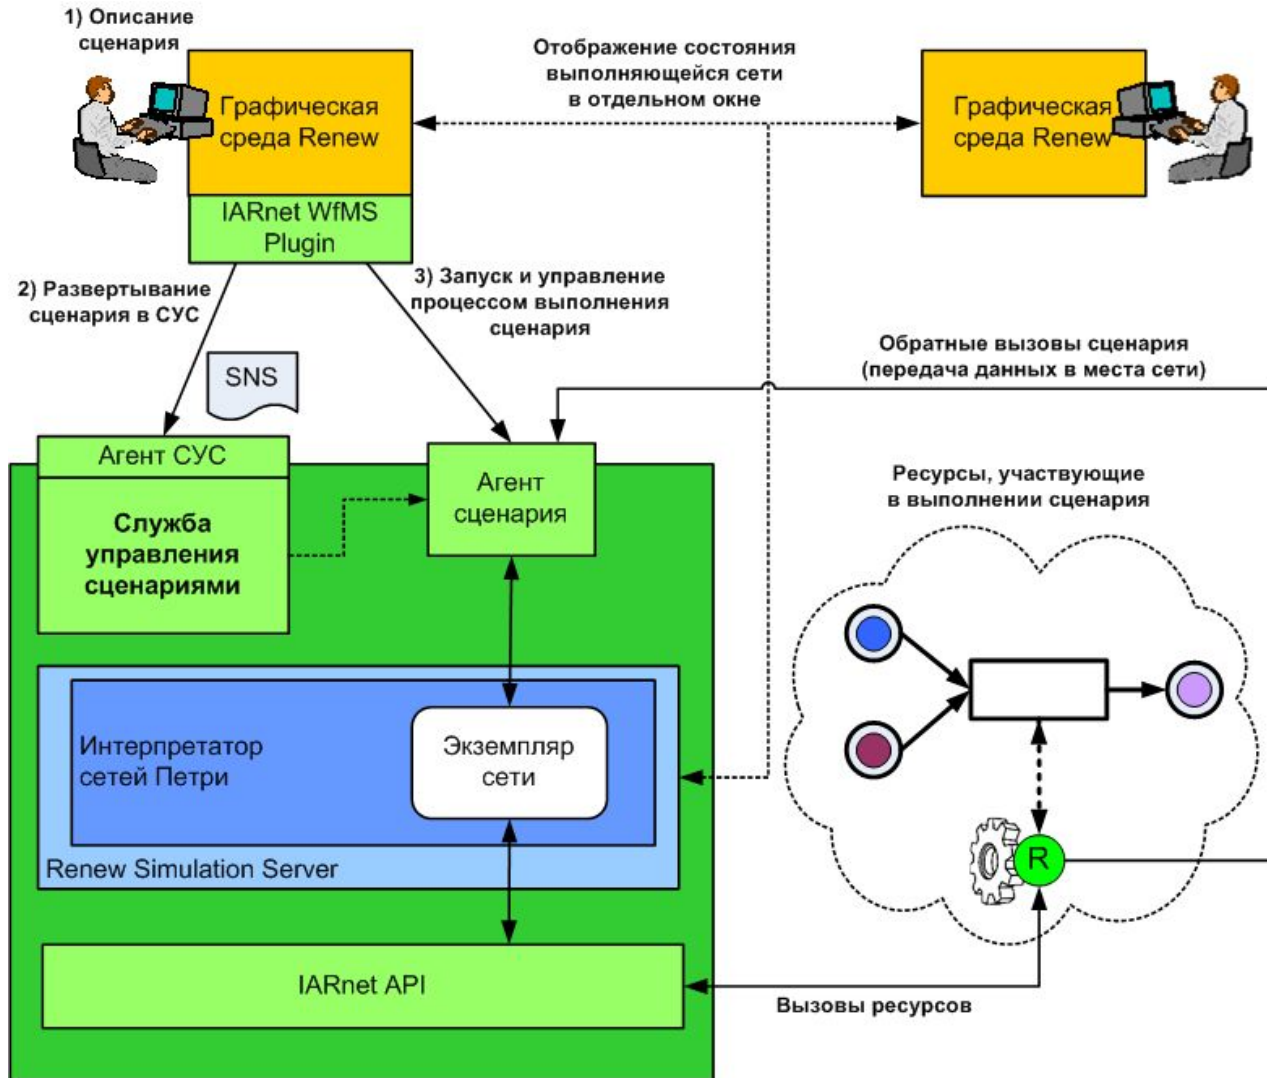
1) Описание сценария

Графическая среда Renew

IARnet WfMS Plugin

Отображение состояния выполняющейся сети в отдельном окне

Графическая среда Renew

2) Развертывание сценария в СУС

3) Запуск и управление процессом выполнения сценария

Обратные вызовы сценария (передача данных в места сети)

SNS

Агент СУС

Служба управления сценариями

Агент сценария

Ресурсы, участвующие в выполнении сценария

Интерпретатор сетей Петри

Экземпляр сети

Renew Simulation Server

R

IARnet API

Вызовы ресурсов